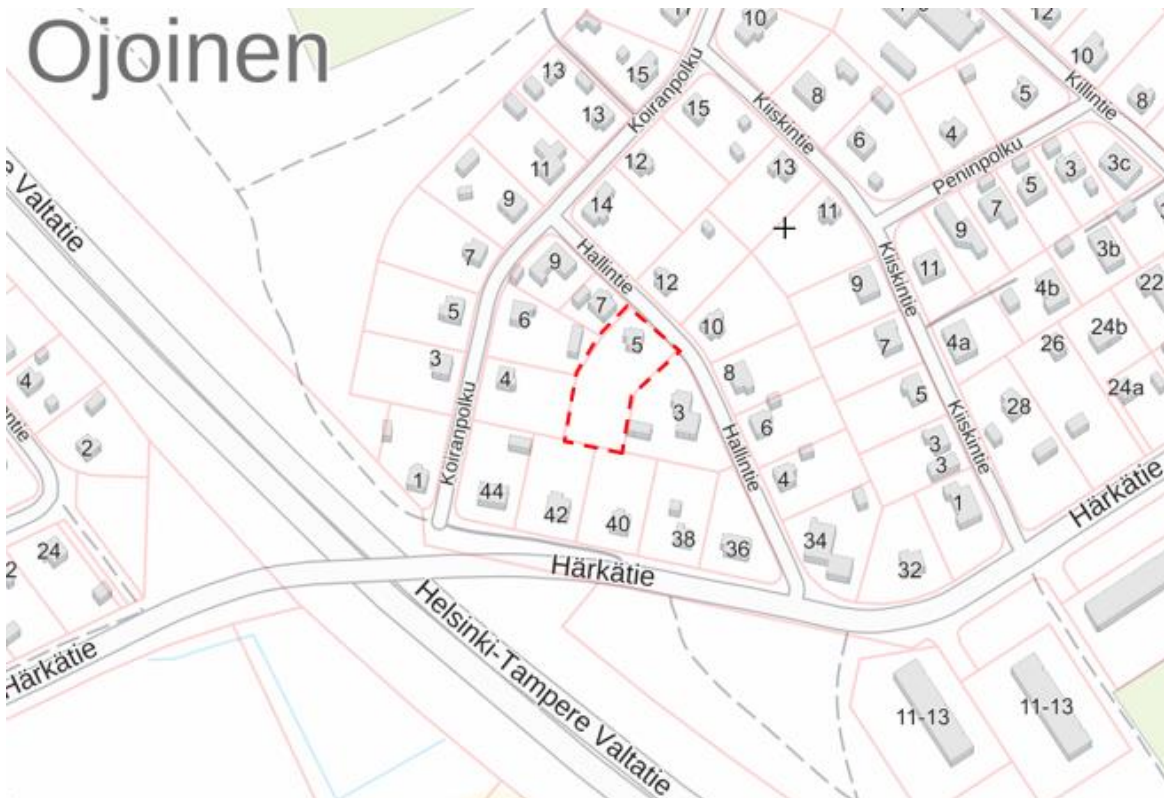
Ojoinen

10
12
13
15
10
Killintie
8
13
Koiranpolku
15
Kiiskintie
8
5
6
4
11
12
Peninpolku
3
3c
13
9
14
5
11
7
9
Hallintie
9
11
3b
7
9
12
22
Kiiskintie
4b
5
7
6
10
24b
5
4a
26
3
5
7
24a
4
8
4
Koiranpolku
3
28
5
6
Hallintie
3
2
3
Kiiskintie
1
44
4
1
Härkätie
42
40
38
36
34
24
32
Härkätie
Härkätie
Helsinki-Tampere Valtatie
11-13
11-13
Valtatie